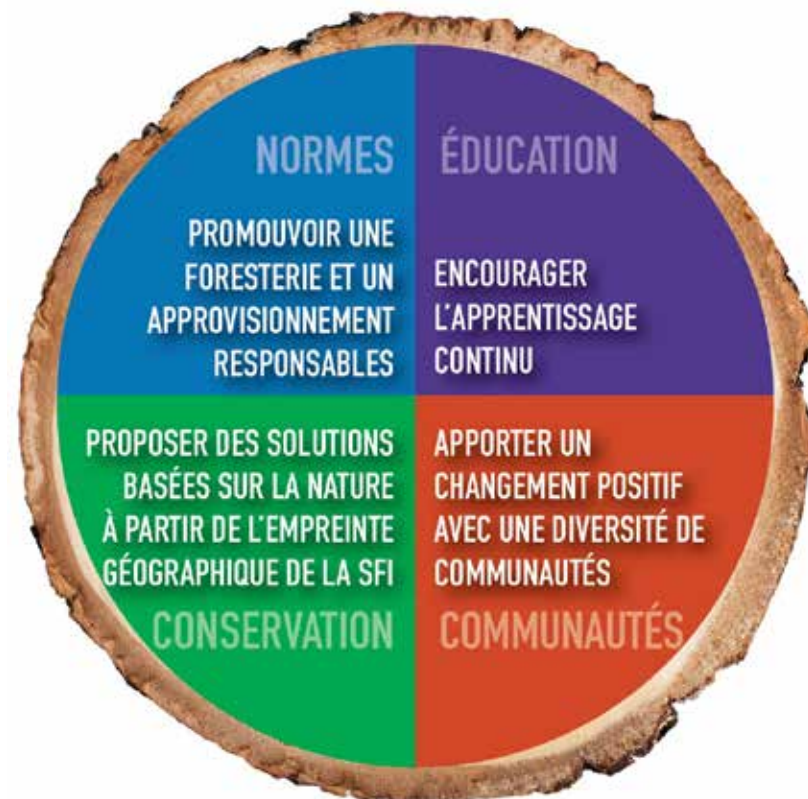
NORMES

PROMOUVOIR UNE FORESTERIE ET UN APPROVISIONNEMENT RESPONSABLES

ÉDUCATION

ENCOURAGER L'APPRENTISSAGE CONTINU

PROPOSER DES SOLUTIONS BASÉES SUR LA NATURE À PARTIR DE L'EMPREINTE GÉOGRAPHIQUE DE LA SFI

CONSERVATION

APPORTER UN CHANGEMENT POSITIF AVEC UNE DIVERSITÉ DE COMMUNAUTÉS

COMMUNAUTÉS